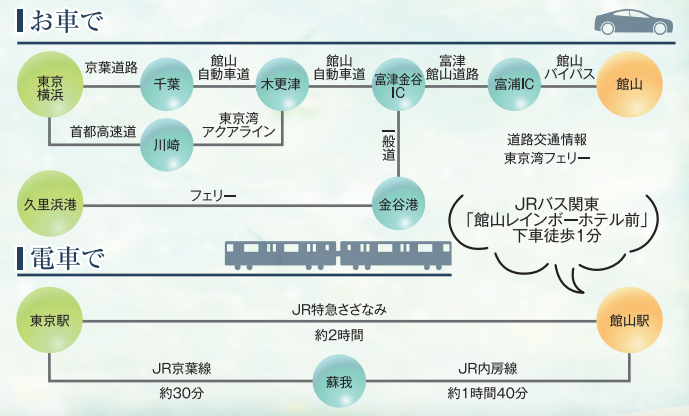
お車で

東京
横浜

京葉道路

千葉

館山
自動車道

木更津

館山
自動車道

富津金谷
IC

富津
館山道路

富浦IC

館山
バイパス

館山

首都高速道

川崎

東京湾
アクアライン

一般道

道路交通情報
東京湾フェリー

久里浜港

フェリー

金谷港

JRバス関東
「館山レインボーホテル前」
下車徒歩1分

電車で

東京駅

JR特急さざなみ

約2時間

館山駅

JR京葉線

約30分

蘇我

JR内房線

約1時間40分